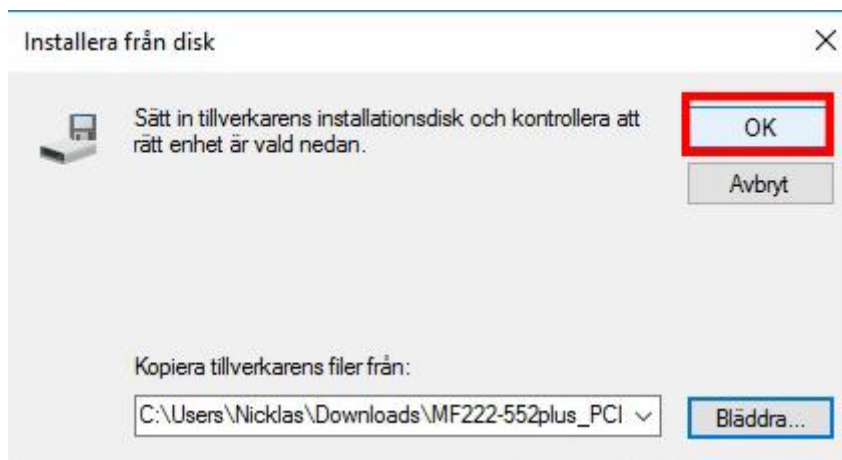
Installera från disk

×

Sätt in tillverkarens installationsdisk och kontrollera att rätt enhet är vald nedan.

OK

Avbryt

Kopiera tillverkarens filer från:

C:\Users\Nicklas\Downloads\MF222-552plus_PCI

Bläddra...